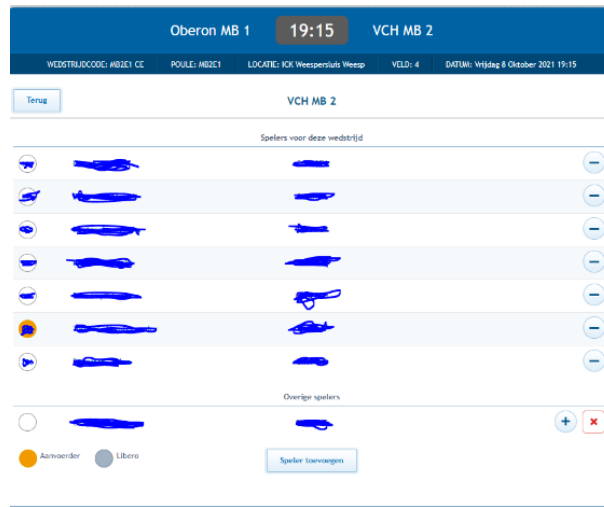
Oberon MB 1 19:15 VCH MB 2

WEDSTRIJDCODE: MB2E1 CE POULE: MB2E1 LOCATIE: ICK Weespersluis Weesp VELD: 4 DATUM: Vrijdag 8 Oktober 2021 19:15

Terug

VCH MB 2

Spelers voor deze wedstrijd

Overige spelers

Aanvoerder Libero

Speler toevoegen